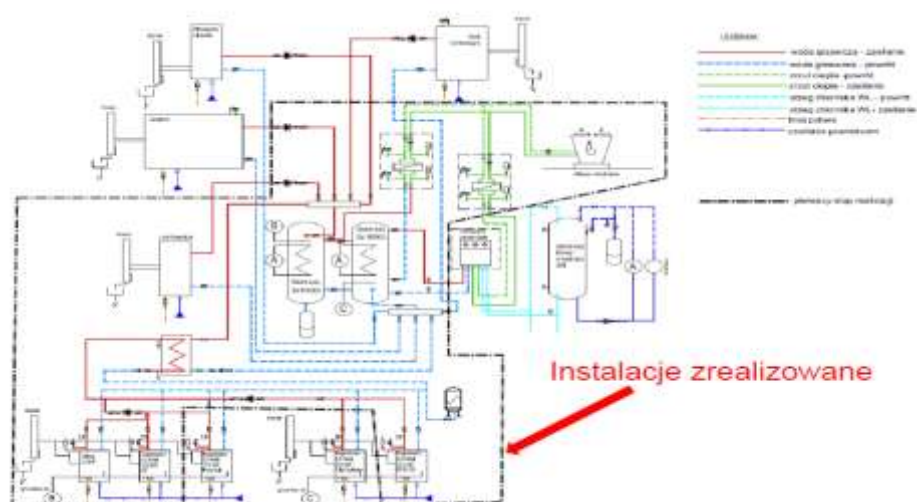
LEGENDA:

woda grzewcza - zasilanie

woda grzewcza - powrót

czynnik ciepła - powrót

czynnik ciepła - zasilanie

odpływ zbiornika WL - powrót

odpływ zbiornika WL - zasilanie

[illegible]

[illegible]

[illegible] etap realizacji

Instalacje zrealizowane